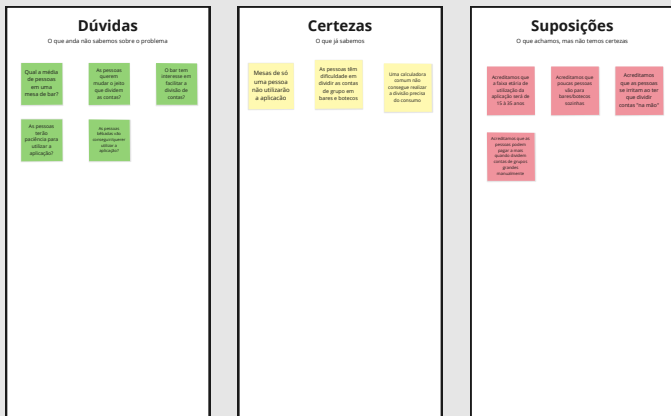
Dúvidas
O que ainda não sabemos sobre o problema

Qual a média de pessoas em uma mesa de bar?

As pessoas querem mudar o jeito que dividem as contas?

O bar tem interesse em facilitar a divisão de contas?

As pessoas terão paciência para utilizar a aplicação?

As pessoas idosas não conseguiriam utilizar a aplicação?

Certezas
O que já sabemos

Mesas de só uma pessoa não utilizarão a aplicação

As pessoas têm dificuldade em dividir as contas de grupo em bares e botecos

Uma calculadora comum não consegue realizar a divisão precisa do consumo

Suposições
O que achamos, mas não temos certezas

Acreditamos que a faixa etária de utilização da aplicação será de 15 à 35 anos

Acreditamos que poucas pessoas vão para bares/botecos sozinhas

Acreditamos que as pessoas se irritam ao ter que dividir contas "na mão"

Acreditamos que as pessoas podem pagar a mais quando dividem contas de grupos grandes manualmente